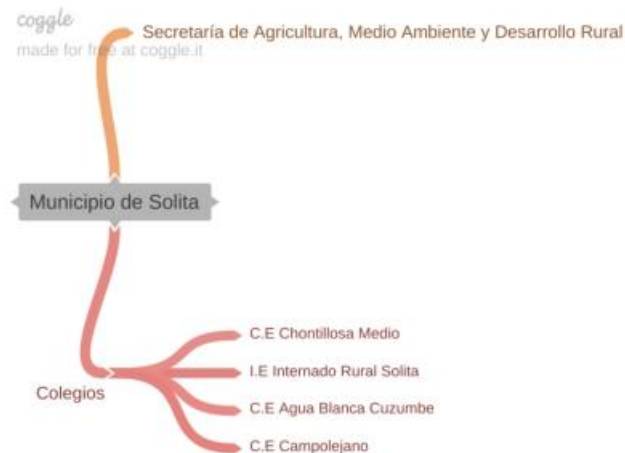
coggle
made for free at coggle.it

Secretaría de Agricultura, Medio Ambiente y Desarrollo Rural

Municipio de Solita

Colegios

C.E Chontillosa Medio

I.E Internado Rural Solita

C.E Agua Blanca Cuzumbe

C.E Campolejano